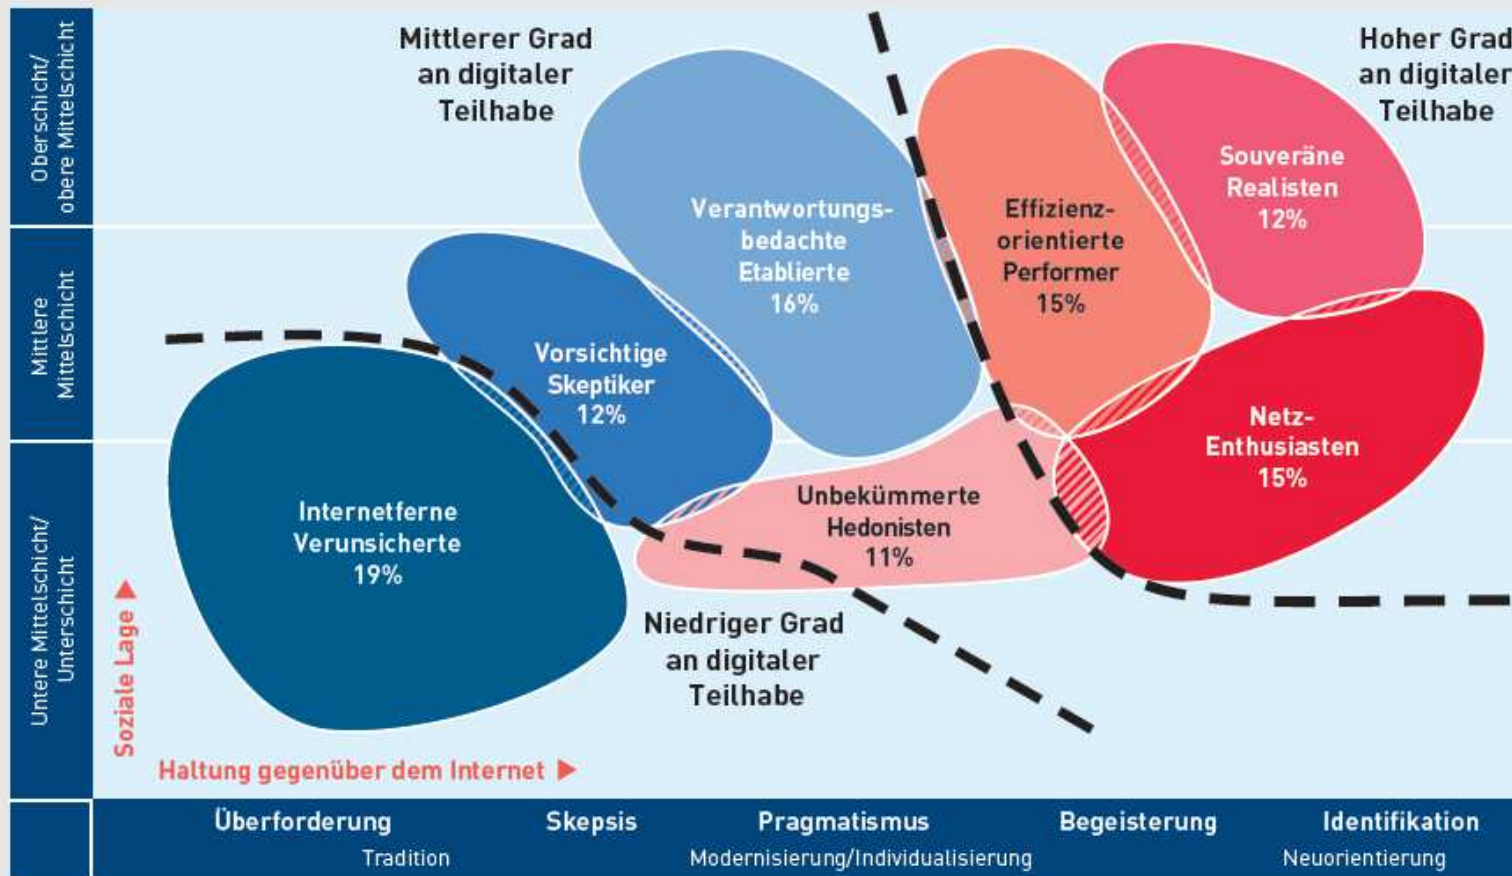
Oberschicht/ obere Mittelschicht

Mittlere Mittelschicht

Untere Mittelschicht/ Unterschicht

Mittlerer Grad an digitaler Teilhabe

Hoher Grad an digitaler Teilhabe

Verantwortungsbedachte Etablierte 16%

Effizienzorientierte Performer 15%

Souveräne Realisten 12%

Vorsichtige Skeptiker 12%

Netz-Enthusiasten 15%

Internetferne Verunsicherte 19%

Unbekümmerte Hedonisten 11%

Niedriger Grad an digitaler Teilhabe

Soziale Lage

Haltung gegenüber dem Internet

Überforderung | Skepsis | Pragmatismus | Begeisterung | Identifikation

Tradition | Modernisierung/Individualisierung | Neuorientierung